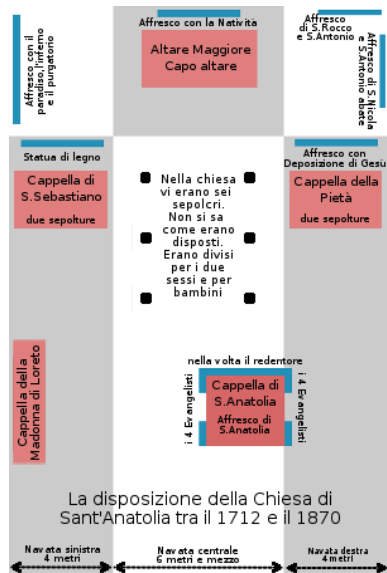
Affresco con il paradiso, l'inferno e il purgatorio

Affresco con la Natività

Altare Maggiore
Capo altare

Affresco di S.Rocco e S.Antonio

Affresco di S.Nicola e S.Antonio abate

Statua di legno

Cappella di S.Sebastiano
due sepolture

Nella chiesa vi erano sei sepolcri. Non si sa come erano disposti. Erano divisi per i due sessi e per bambini

Affresco con Deposizione di Gesù

Cappella della Pietà
due sepolture

Cappella della Madonna di Loreto

nella volta il redentore

i 4 Evangelisti

Cappella di S.Anatolia
Affresco di S.Anatolia

i 4 Evangelisti

La disposizione della Chiesa di Sant'Anatolia tra il 1712 e il 1870

Navata sinistra
4 metri

Navata centrale
6 metri e mezzo

Navata destra
4 metri